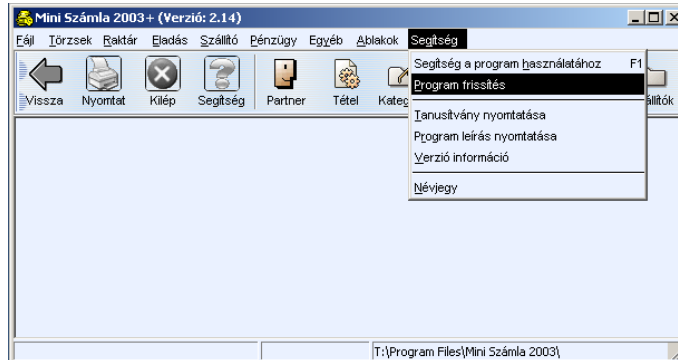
Mini Számla 2003+ (Verzió: 2.14)

Fájl Törzsek Raktár Eladás Szállító Pénzügy Egyéb Ablakok Segítség

Vissza Nyomtat Kilép Segítség Partner Tétel Kateg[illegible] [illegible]állítók

Segítség a program használatához F1
Program frissítés
Tanusítvány nyomtatása
Program leírás nyomtatása
Verzió információ
Névjegy

T:\Program Files\Mini Számla 2003\